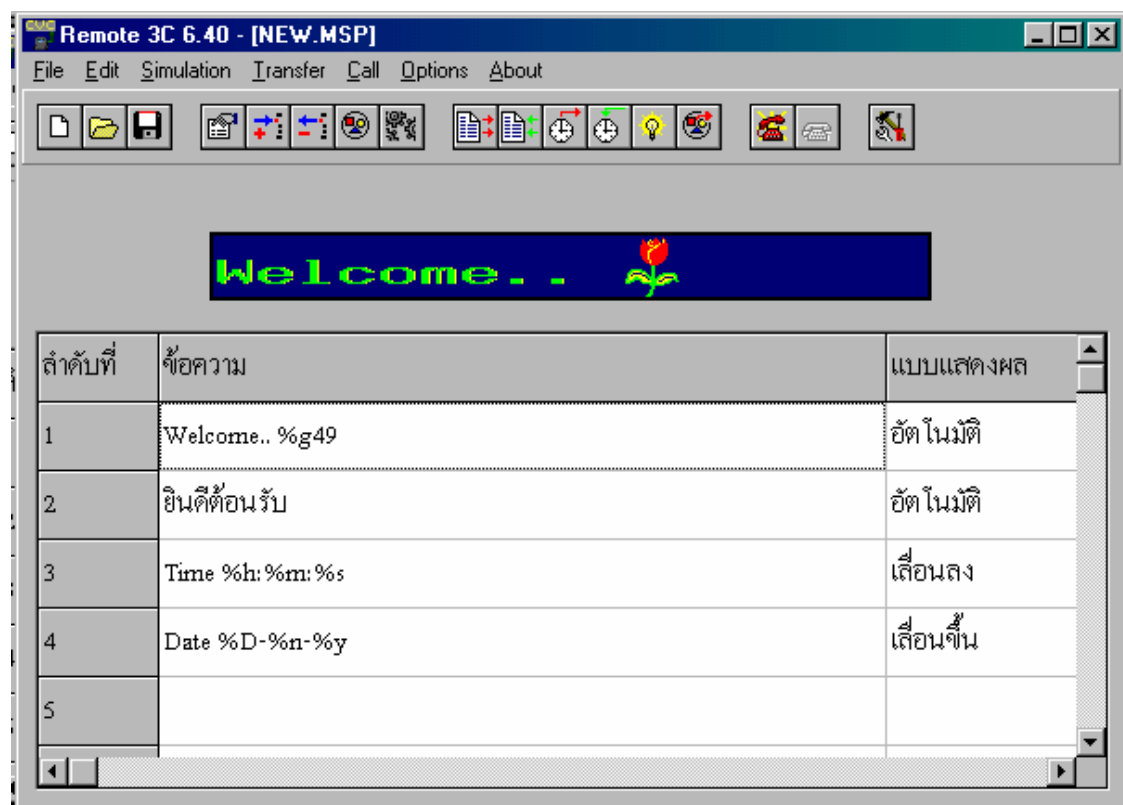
Remote 3C 6.40 - [NEW.MSP]

File Edit Simulation Transfer Call Options About

Welcome..

| ลำดับที่ | ข้อความ | แบบแสดงผล |
|---|---|---|
| 1 | Welcome.. %g49 | อัตโนมัติ |
| 2 | ยินดีต้อนรับ | อัตโนมัติ |
| 3 | Time %h:%m:%s | เลื่อนลง |
| 4 | Date %D-%n-%y | เลื่อนขึ้น |
| 5 | | |